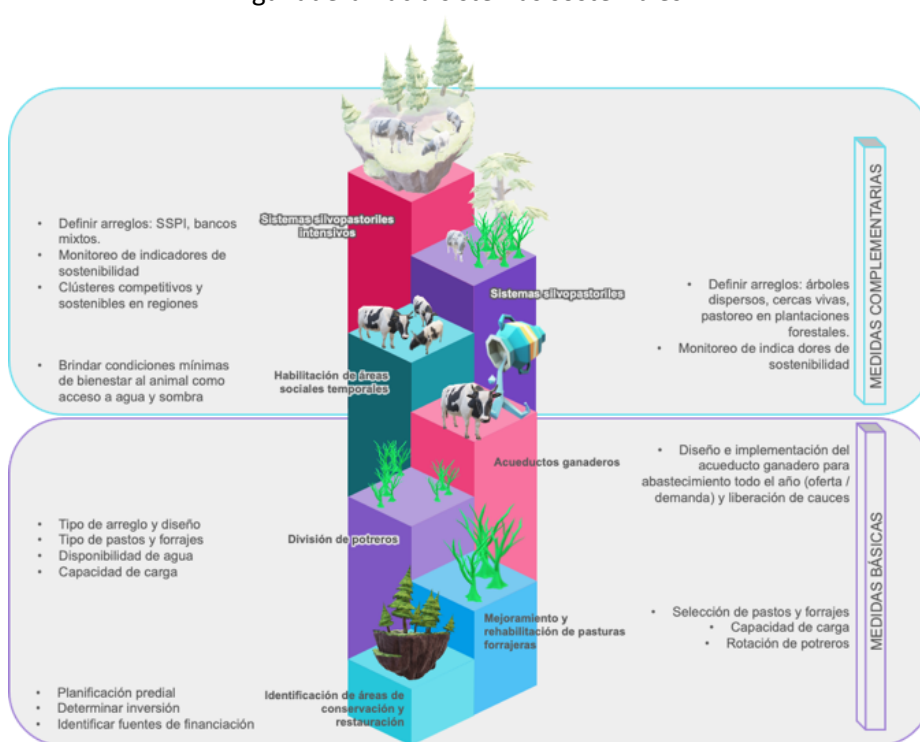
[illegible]

- Definir arreglos: SSPI, bancos mixtos.
- Monitoreo de indicadores de sostenibilidad
- Clústeres competitivos y sostenibles en regiones

- Brindar condiciones mínimas de bienestar al animal como acceso a agua y sombra

Sistemas silvopastoriles intensivos

Sistemas silvopastoriles

Habilitación de áreas sociales temporales

- Definir arreglos: árboles dispersos, cercas vivas, pastoreo en plantaciones forestales.
- Monitoreo de indica dores de sostenibilidad

MEDIDAS COMPLEMENTARIAS

Acueductos ganaderos

- Diseño e implementación del acueducto ganadero para abastecimiento todo el año (oferta / demanda) y liberación de cauces

- Tipo de arreglo y diseño
- Tipo de pastos y forrajes
- Disponibilidad de agua
- Capacidad de carga

División de potreros

Mejoramiento y rehabilitación de pasturas forrajeras

- Selección de pastos y forrajes
- Capacidad de carga
- Rotación de potreros

MEDIDAS BÁSICAS

- Planificación predial
- Determinar inversión
- Identificar fuentes de financiación

Identificación de áreas de conservación y restauración